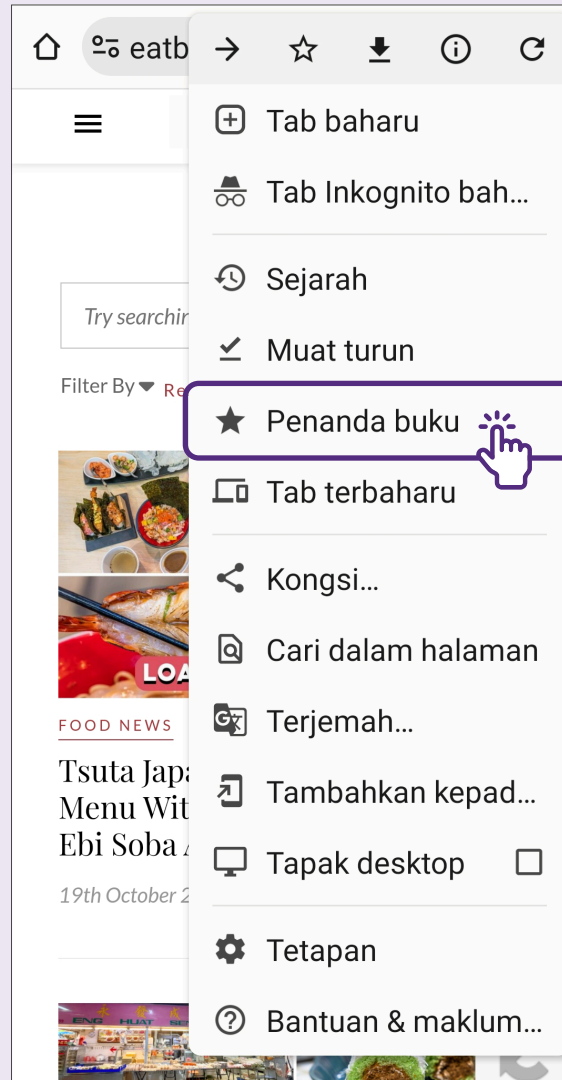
eatb

Try searchir

Filter By Re

LOA

FOOD NEWS

Tsuta Japa Menu Wit Ebi Soba

19th October 2

Tab baharu

Tab Inkognito bah...

Sejarah

Muat turun

Penanda buku

Tab terbaharu

Kongsi...

Cari dalam halaman

Terjemah...

Tambahkan kepad...

Tapak desktop

Tetapan

Bantuan & maklum...